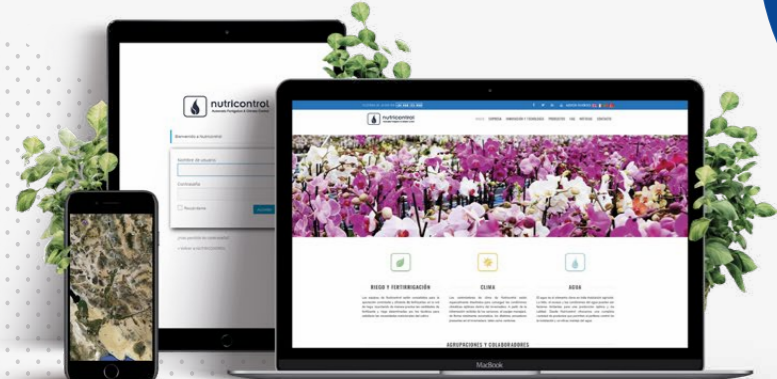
nutricontrol

Bienvenido a Nutricontrol

Nombre de usuario

Contraseña

Recuérdame

nutricontrol

INICIO EMPRESA INNOVACIÓN Y TECNOLOGÍA PRODUCTOS I+D NOTICIAS CONTACTO

RIEGO Y FERTIRRIGACIÓN

CLIMA

AGUA

AGRUPACIONES Y COLABORADORES

MacBook